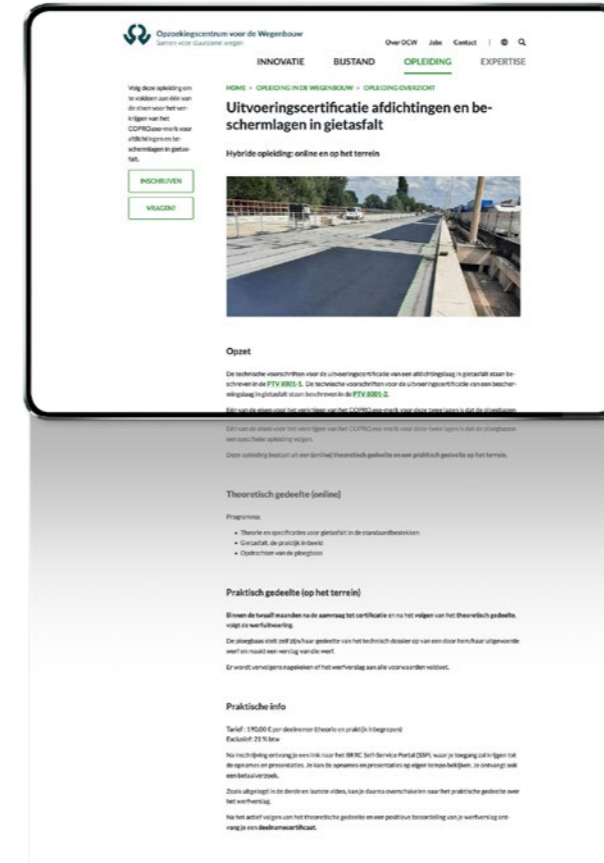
Opzoekingscentrum voor de Wegenbouw
Samen voor duurzame wegen

Over OCW Jobs Contact

INNOVATIE BIJSTAND OPLEIDING EXPERTISE

Volg deze opleiding om te voldoen aan één van de eisen voor het verkrijgen van het COPRO-ece-merk voor afdichtingen en beschermlagen in gietasfalt.

INSCHRIJVEN

VRAGEN?

HOME > OPLEIDING IN DE WEGENBOUW > OPLEIDINGOVERZICHT

Uitvoeringscertificatie afdichtingen en beschermlagen in gietasfalt

Hybride opleiding: online en op het terrein

Opzet

De technische voorschriften voor de uitvoeringscertificatie van een afdichtingslaag in gietasfalt staan beschreven in de PTV 8001-1. De technische voorschriften voor de uitvoeringscertificatie van een beschermingslaag in gietasfalt staan beschreven in de PTV 8001-2.

Eén van de eisen voor het verkrijgen van het COPRO-ece-merk voor deze twee lagen is dat de ploegbazen een specifieke opleiding volgen.

Deze opleiding bestaat uit een (online) theoretisch gedeelte en een praktisch gedeelte op het terrein.

Theoretisch gedeelte (online)

Programma:

• Theorie en specificaties voor gietasfalt in de standaardbestekken
• Gietasfalt, de praktijk in beeld
• Opdrachten van de ploegbaas

Praktisch gedeelte (op het terrein)

Binnen de twaalf maanden na de aanvraag tot certificatie en na het volgen van het theoretisch gedeelte, volgt de werfuitvoering.

De ploegbaas stelt zelf zijn/haar gedeelte van het technisch dossier op van een door hem/haar uitgevoerde werf en maakt een verslag van die werf.

Er wordt vervolgens nagekeken of het werfverslag aan alle voorwaarden voldoet.

Praktische info

Tarief : 190,00 € per deelnemer (theorie en praktijk inbegrepen)
Exclusief: 21 % btw

Na inschrijving ontvang je een link naar het BRRC Self-Service Portal (SSP), waar je toegang zal krijgen tot de opnames en presentaties. Je kan de opnames en presentaties op eigen tempo bekijken. Je ontvangt ook een betaalverzoek.

Zoals uitgelegd in de derde en laatste video, kan je daarna overschakelen naar het praktische gedeelte over het werfverslag.

Na het actief volgen van het theoretische gedeelte en een positieve beoordeling van je werfverslag ontvang je een deelnamecertificaat.